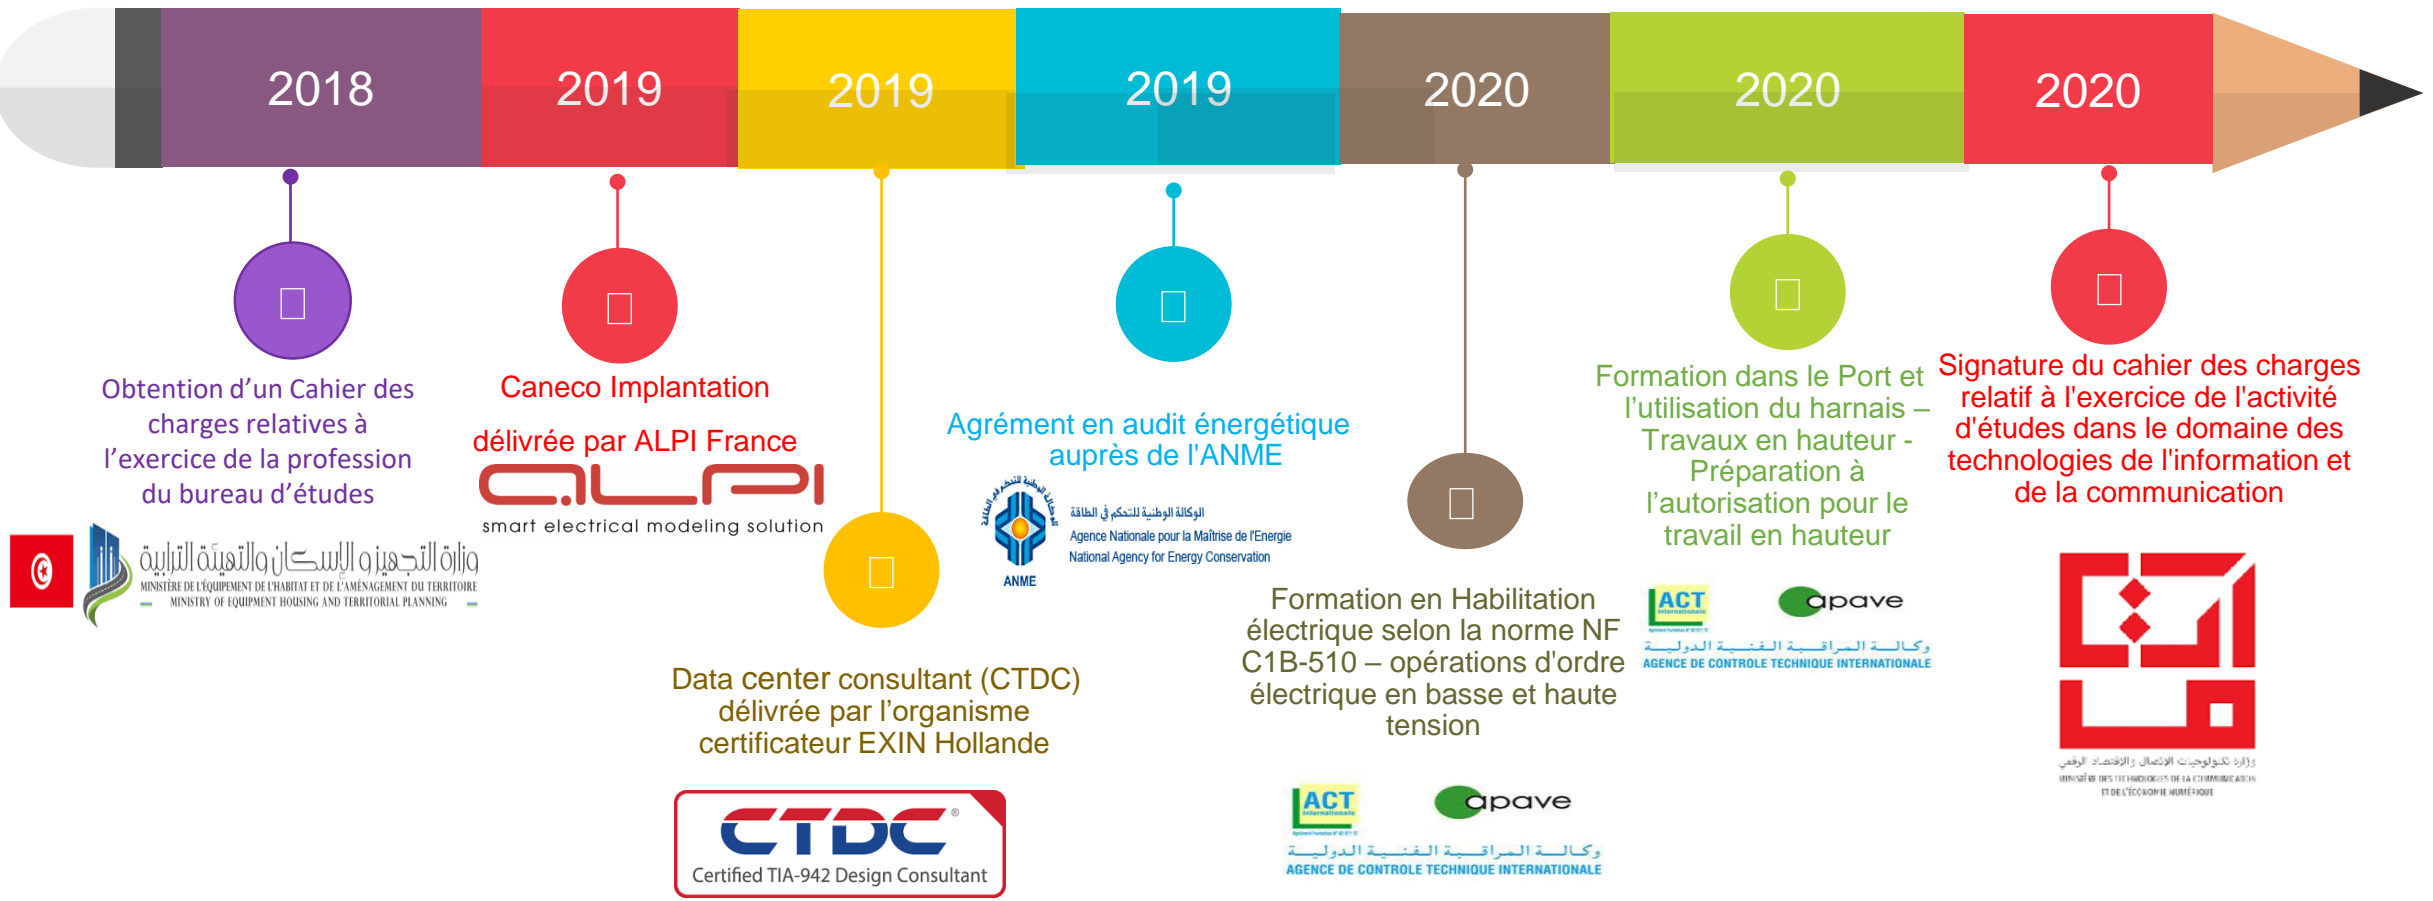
2018

2019

2019

2019

2020

2020

2020

Obtention d'un Cahier des charges relatives à l'exercice de la profession du bureau d'études

وزارة التجهيز والإسكان والتهيئة الترابية
MINISTÈRE DE L'ÉQUIPEMENT DE L'HABITAT ET DE L'AMÉNAGEMENT DU TERRITOIRE
MINISTRY OF EQUIPMENT HOUSING AND TERRITORIAL PLANNING

Caneco Implantation

délivrée par ALPI France

ALPI
smart electrical modeling solution

Data center consultant (CTDC) délivrée par l'organisme certificateur EXIN Hollande

CTDC®
Certified TIA-942 Design Consultant

Agrément en audit énergétique auprès de l'ANME

الوكالة الوطنية للتحكم في الطاقة
Agence Nationale pour la Maîtrise de l'Energie
National Agency for Energy Conservation
ANME

Formation en Habilitation électrique selon la norme NF C1B-510 – opérations d'ordre électrique en basse et haute tension

ACT
apave
وكالة المراقبة الفنية الدولية
AGENCE DE CONTROLE TECHNIQUE INTERNATIONALE

Formation dans le Port et l'utilisation du harnais – Travaux en hauteur - Préparation à l'autorisation pour le travail en hauteur

ACT
apave
وكالة المراقبة الفنية الدولية
AGENCE DE CONTROLE TECHNIQUE INTERNATIONALE

Signature du cahier des charges relatif à l'exercice de l'activité d'études dans le domaine des technologies de l'information et de la communication

وزارة تكنولوجيات الاتصال والاقتصاد الرقمي
MINISTÈRE DES TECHNOLOGIES DE LA COMMUNICATION ET DE L'ÉCONOMIE NUMÉRIQUE